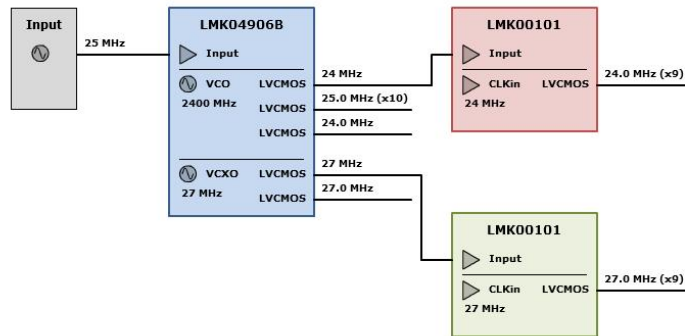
Input

25 MHz

LMK04906B

Input

VCO
2400 MHz

LVCMOS
LVCMOS
LVCMOS

VCXO
27 MHz

LVCMOS
LVCMOS

24 MHz
25.0 MHz (x10)
24.0 MHz

27 MHz
27.0 MHz

LMK00101

Input

CLKin
24 MHz

LVCMOS

24.0 MHz (x9)

LMK00101

Input

CLKin
27 MHz

LVCMOS

27.0 MHz (x9)